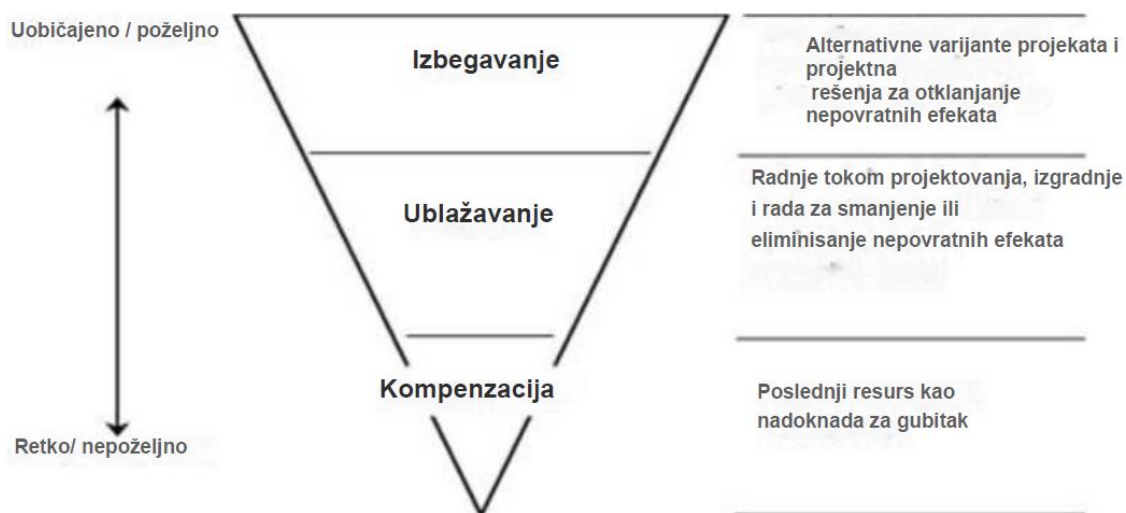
Uobičajeno / poželjno

Retko/ nepoželjno

Izbegavanje

Ublažavanje

Kompenzacija

Alternativne varijante projekata i projektna rešenja za otklanjanje nepovratnih efekata

Radnje tokom projektovanja, izgradnje i rada za smanjenje ili eliminisanje nepovratnih efekata

Poslednji resurs kao nadoknada za gubitak